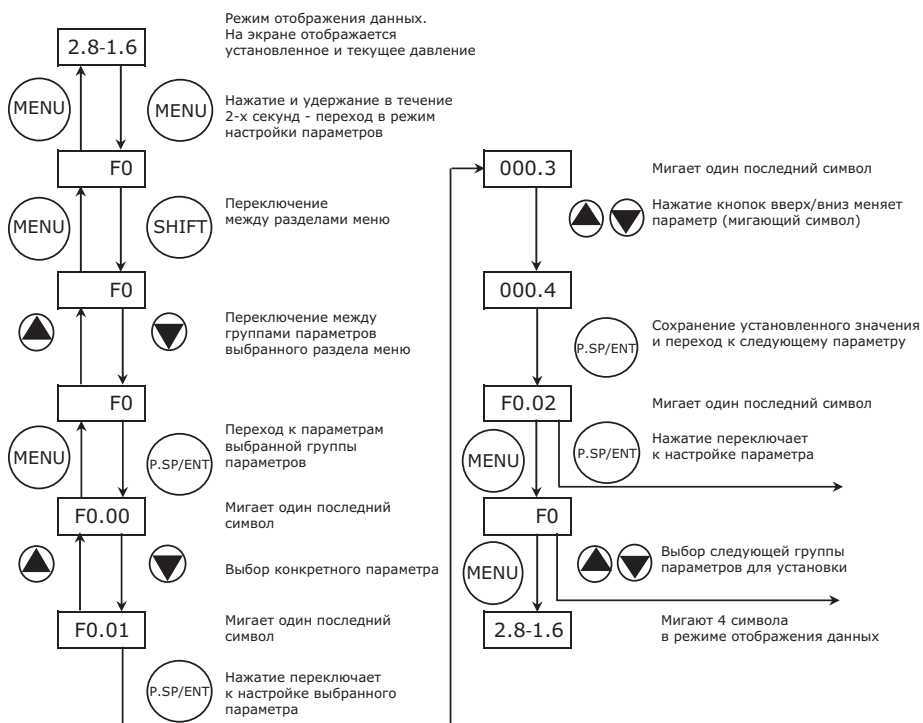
2.8-1.6

Режим отображения данных. На экране отображается установленное и текущее давление

MENU

MENU

Нажатие и удержание в течение 2-х секунд - переход в режим настройки параметров

F0

MENU

SHIFT

Переключение между разделами меню

F0

Переключение между группами параметров выбранного раздела меню

F0

MENU

P.SP/ENT

Переход к параметрам выбранной группы параметров

F0.00

Мигает один последний символ

Выбор конкретного параметра

F0.01

Мигает один последний символ

P.SP/ENT

Нажатие переключает к настройке выбранного параметра

000.3

Мигает один последний символ

Нажатие кнопок вверх/вниз меняет параметр (мигающий символ)

000.4

P.SP/ENT

Сохранение установленного значения и переход к следующему параметру

F0.02

Мигает один последний символ

MENU

P.SP/ENT

Нажатие переключает к настройке параметра

F0

MENU

Выбор следующей группы параметров для установки

2.8-1.6

Мигают 4 символа в режиме отображения данных